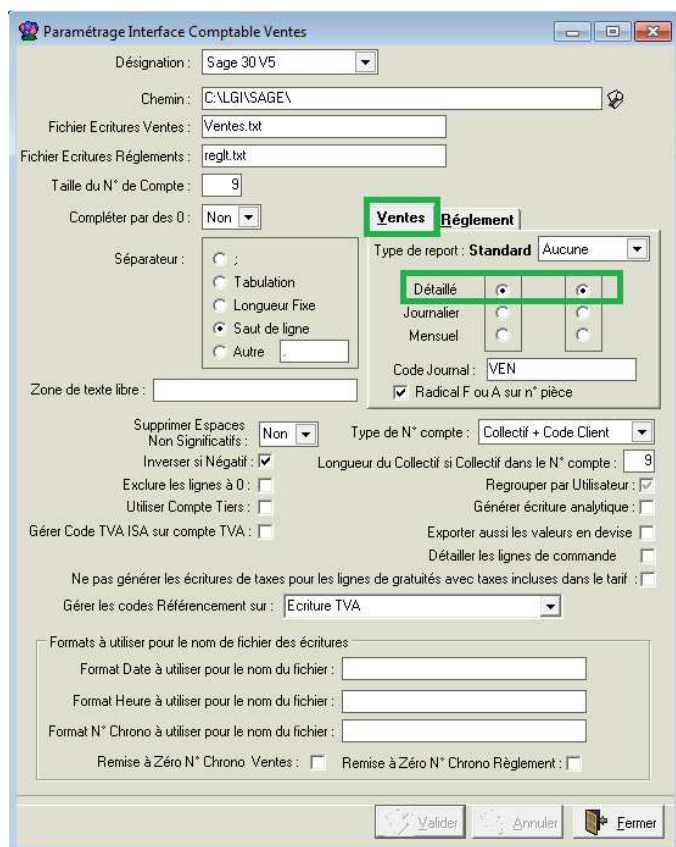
Paramétrage Interface Comptable Ventes

Désignation : Sage 30 V5

Chemin : C:\LGI\SAGE\

Fichier Ecritures Ventes : Ventes.txt

Fichier Ecritures Réglements : reglt.txt

Taille du N° de Compte : 9

Compléter par des 0 : Non

Séparateur : ;
Tabulation
Longueur Fixe
Saut de ligne
Autre

Ventes | Réglement

Type de report : Standard Aucune

Détaillé
Journalier
Mensuel

Code Journal : VEN

Radical F ou A sur n° pièce

Zone de texte libre :

Supprimer Espaces Non Significatifs : Non

Type de N° compte : Collectif + Code Client

Inverser si Négatif :

Longueur du Collectif si Collectif dans le N° compte : 9

Exclure les lignes à 0 :

Regrouper par Utilisateur :

Utiliser Compte Tiers :

Générer écriture analytique :

Gérer Code TVA ISA sur compte TVA :

Exporter aussi les valeurs en devise

Détailler les lignes de commande

Ne pas générer les écritures de taxes pour les lignes de gratuités avec taxes incluses dans le tarif :

Gérer les codes Référencement sur : Ecriture TVA

Formats à utiliser pour le nom de fichier des écritures

Format Date à utiliser pour le nom du fichier :

Format Heure à utiliser pour le nom du fichier :

Format N° Chrono à utiliser pour le nom du fichier :

Remise à Zéro N° Chrono Ventes :

Remise à Zéro N° Chrono Règlement :

Valider

Annuler

Fermer